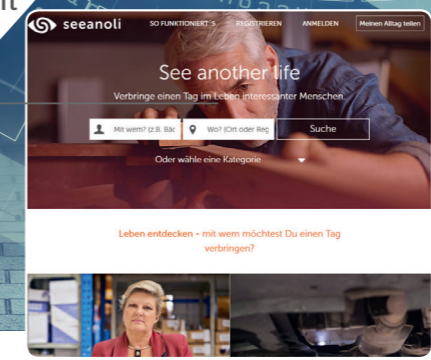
seeanoli SO FUNKTIONIERT'S REGISTRIEREN ANMELDEN Meinen Alltag teilen

See another life

Verbringe einen Tag im Leben interessanter Menschen

Mit wem? (z.B. Bäc Wo? (Ort oder Reg Suche

Oder wähle eine Kategorie

Leben entdecken - mit wem möchtest Du einen Tag verbringen?